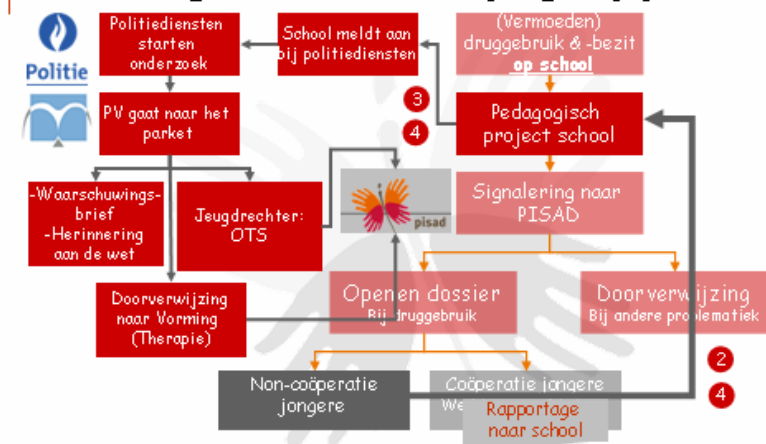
Politie

Politiediensten starten onderzoek

School meldt aan bij politiediensten

(Vermoeden) druggebruik & -bezit op school

3

4

PV gaat naar het parket

Pedagogisch project school

-Waarschuwingsbrief
-Herinnering aan de wet

Jeugdrechter: OTS

pisad

Signalering naar PISAD

Doorverwijzing naar Vorming (Therapie)

Openen dossier
Bij druggebruik

Doorverwijzing
Bij andere problematiek

2

Non-coöperatie jongere

Coöperatie jongere
We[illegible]

Rapportage naar school

4